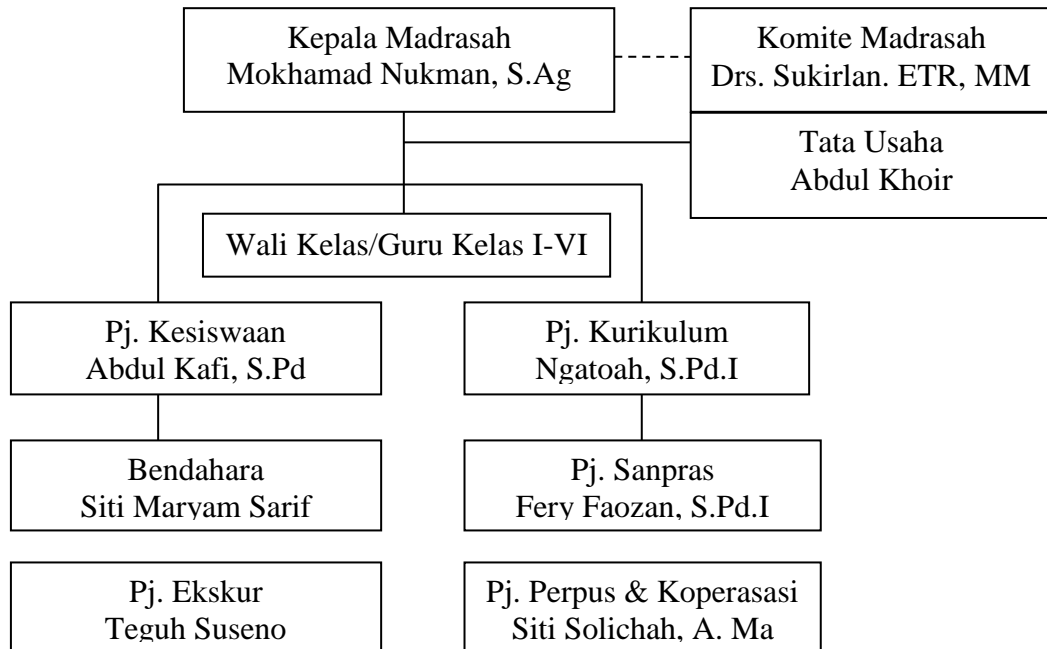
Kepala Madrasah
Mokhamad Nukman, S.Ag

Komite Madrasah
Drs. Sukirlan. ETR, MM

Tata Usaha
Abdul Khoir

Wali Kelas/Guru Kelas I-VI

Pj. Kesiswaan
Abdul Kafi, S.Pd

Pj. Kurikulum
Ngatoah, S.Pd.I

Bendahara
Siti Maryam Sarif

Pj. Sanpras
Fery Faozan, S.Pd.I

Pj. Ekskur
Teguh Suseno

Pj. Perpus & Koperasasi
Siti Solichah, A. Ma